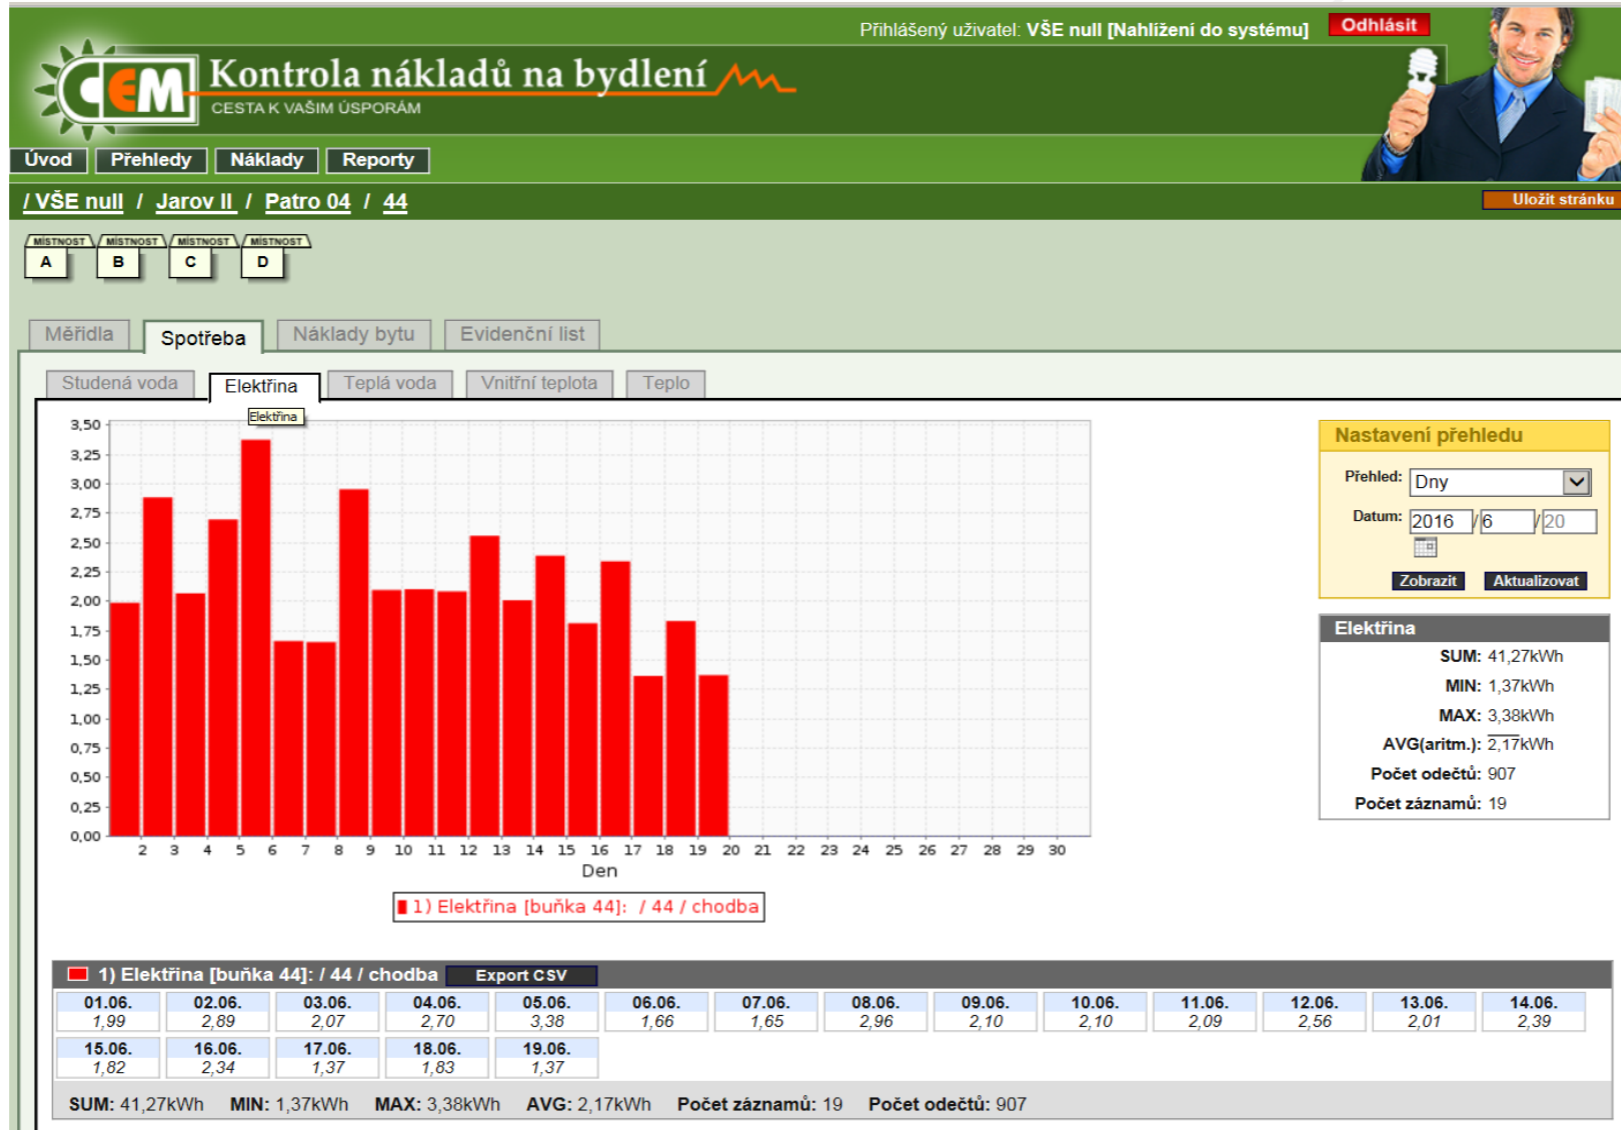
Přihlášený uživatel: VŠE null [Nahlížení do systému] Odhlásit

CEM Kontrola nákladů na bydlení
CESTA K VAŠIM ÚSPORÁM

Úvod Přehledy Náklady Reporty

/ VŠE null / Jarov II / Patro 04 / 44

Uložit stránku

MÍSTNOST A MÍSTNOST B MÍSTNOST C MÍSTNOST D

Měřidla Spotřeba Náklady bytu Evidenční list

Studená voda Elektřina Teplá voda Vnitřní teplota Teplo

Elektřina

3,50 3,25 3,00 2,75 2,50 2,25 2,00 1,75 1,50 1,25 1,00 0,75 0,50 0,25 0,00

2 3 4 5 6 7 8 9 10 11 12 13 14 15 16 17 18 19 20 21 22 23 24 25 26 27 28 29 30
Den

1) Elektřina [buňka 44]: / 44 / chodba

Nastavení přehledu
Přehled: Dny
Datum: 2016 / 6 / 20
Zobrazit Aktualizovat

Elektřina
SUM: 41,27kWh
MIN: 1,37kWh
MAX: 3,38kWh
AVG(aritm.): 2,17kWh
Počet odečtů: 907
Počet záznamů: 19

1) Elektřina [buňka 44]: / 44 / chodba Export CSV

| 01.06. | 02.06. | 03.06. | 04.06. | 05.06. | 06.06. | 07.06. | 08.06. | 09.06. | 10.06. | 11.06. | 12.06. | 13.06. | 14.06. |
|---|---|---|---|---|---|---|---|---|---|---|---|---|---|
| 1,99 | 2,89 | 2,07 | 2,70 | 3,38 | 1,66 | 1,65 | 2,96 | 2,10 | 2,10 | 2,09 | 2,56 | 2,01 | 2,39 |
| 15.06. | 16.06. | 17.06. | 18.06. | 19.06. | | | | | | | | | |
| 1,82 | 2,34 | 1,37 | 1,83 | 1,37 | | | | | | | | | |

SUM: 41,27kWh MIN: 1,37kWh MAX: 3,38kWh AVG: 2,17kWh Počet záznamů: 19 Počet odečtů: 907